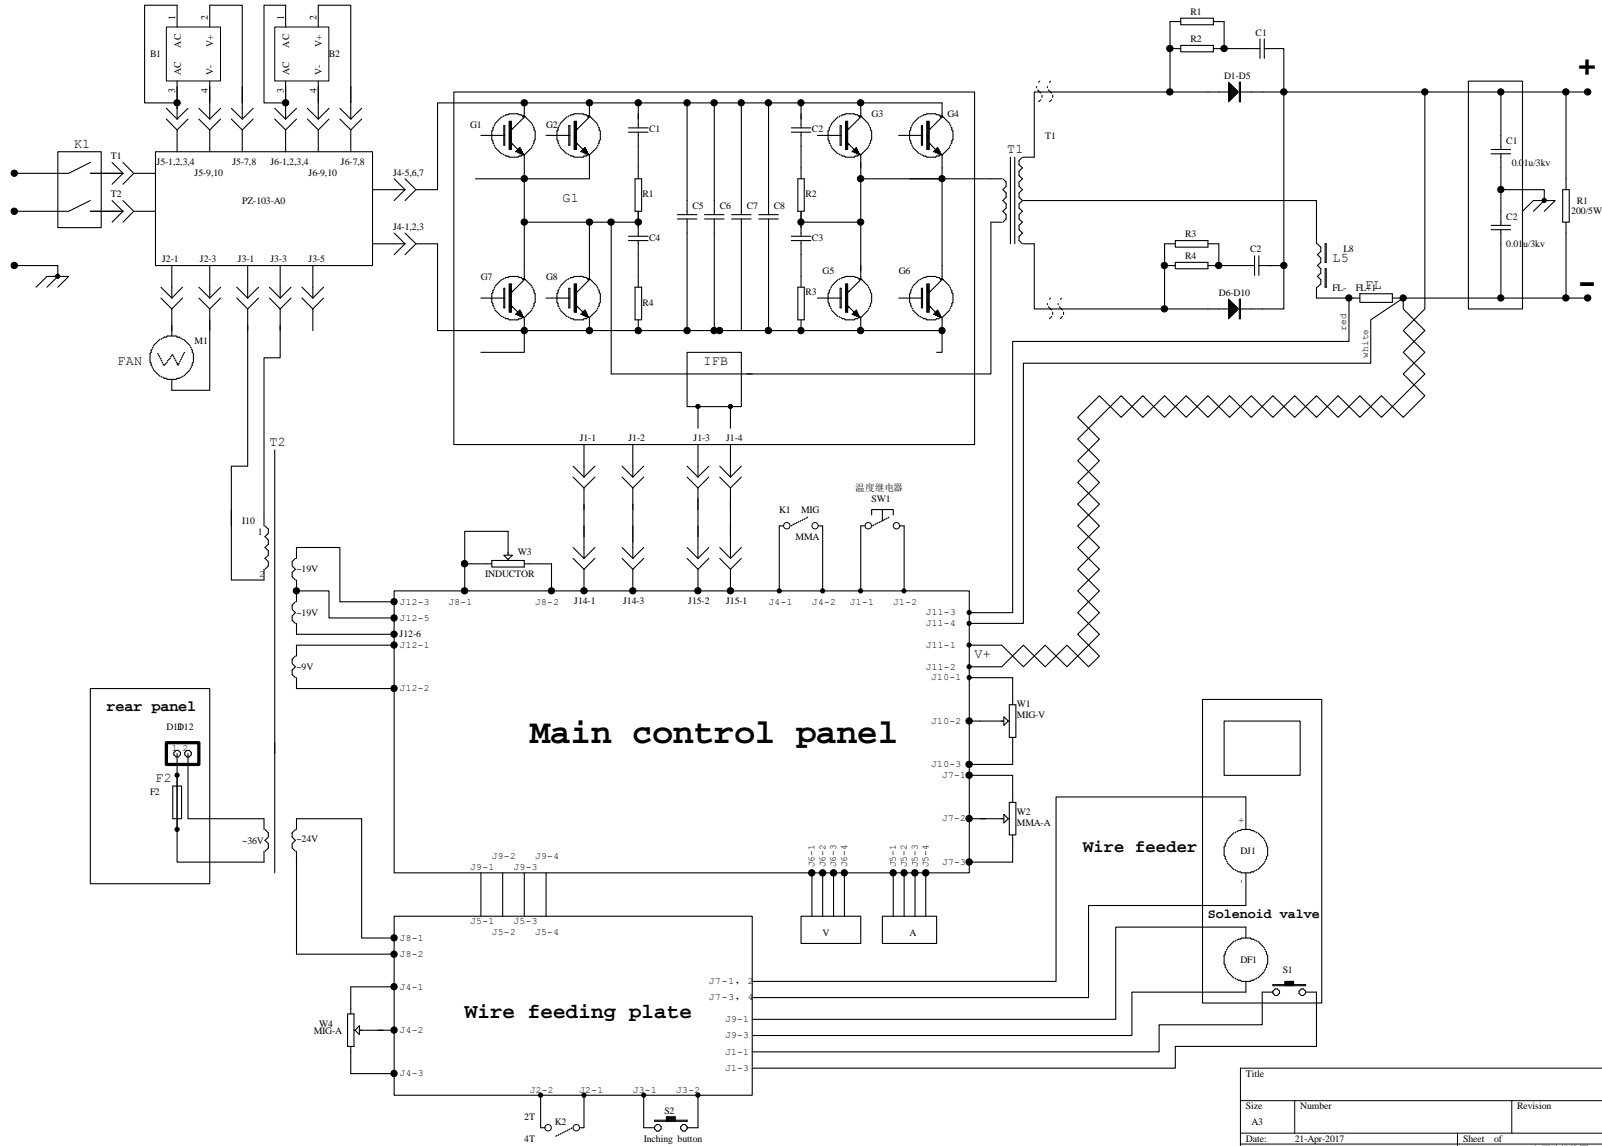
B1
AC AC V+ V-
1 2 3 4
B2
AC AC V+ V-
1 2 3 4
K1
T1
T2
J5-1,2,3,4
J5-9,10
J5-7,8
J6-1,2,3,4
J6-9,10
J6-7,8
PZ-103-A0
J2-1 J2-3 J3-1 J3-3 J3-5
J4-5,6,7
J4-1,2,3
FAN
M1
T2
I10
1
2
G1 G2 G3 G4
G1
G7 G8 G5 G6
C1 R1 C4 R4
C5 C6 C7 C8
C2 R2 C3 R3
IFB
J1-1 J1-2 J1-3 J1-4
T1
T1
R1
R2
C1
D1-D5
R3
R4
C2
D6-D10
L8
L5
FL-
FL
FL-
red
white
C1
0.01u/3kv
C2
0.01u/3kv
R1
200/5W
+
-
温度继电器
SW1
K1 MIG
MMA
W3
INDUCTOR
~19V
~19V
~9V
J12-3 J12-5 J12-6 J12-1 J12-2
J8-1 J8-2 J14-1 J14-3 J15-2 J15-1 J4-1 J4-2 J1-1 J1-2
J11-3 J11-4 J11-1 V+ J11-2 J10-1 J10-2 J10-3 J7-1 J7-2 J7-3
W1
MIG-V
W2
MMA-A
Main control panel
rear panel
D11D12
F2
F2
~36V
~24V
J9-1 J9-2 J9-3 J9-4
J6-1 J6-2 J6-3 J6-4
J5-1 J5-2 J5-3 J5-4
V
A
Wire feeder
+
DJ1
-
Solenoid valve
DF1
S1
J5-1 J5-2 J5-3 J5-4
J8-1 J8-2 J4-1 J4-2 J4-3
W4
MIG-A
Wire feeding plate
J7-1, 2
J7-3, 4
J9-1
J9-3
J1-1
J1-3
J2-2 J2-1 J3-1 J3-2
2T
K2
4T
S2
Inching button
Title
Size
A3
Number
Revision
Date: 21-Apr-2017
Sheet of